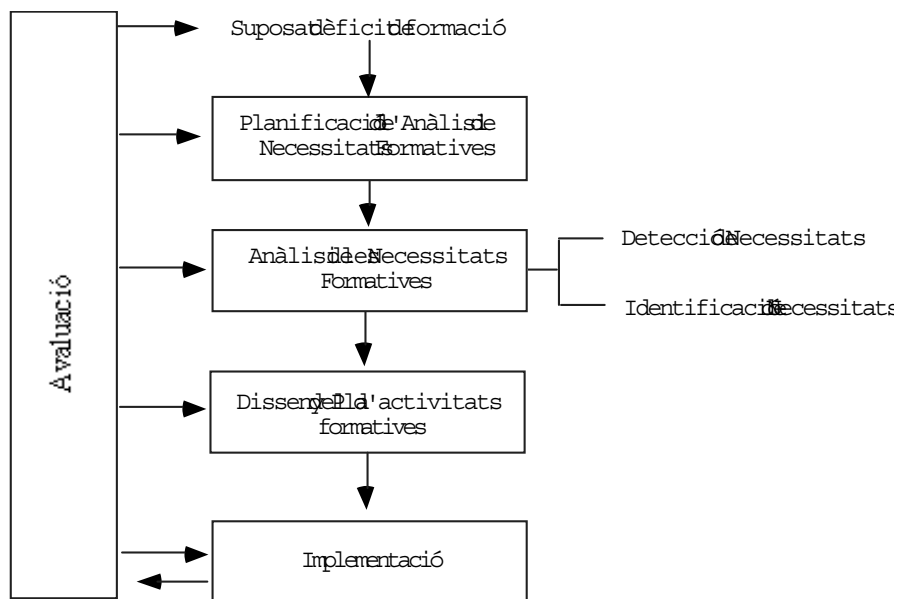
Avaluació

Suposat dèficit de formació

Planificació de l'Anàlisi de Necessitats Formatives

Anàlisi de les Necessitats Formatives

Detecció de Necessitats

Identificació de Necessitats

Disseny del Pla d'activitats formatives

Implementació